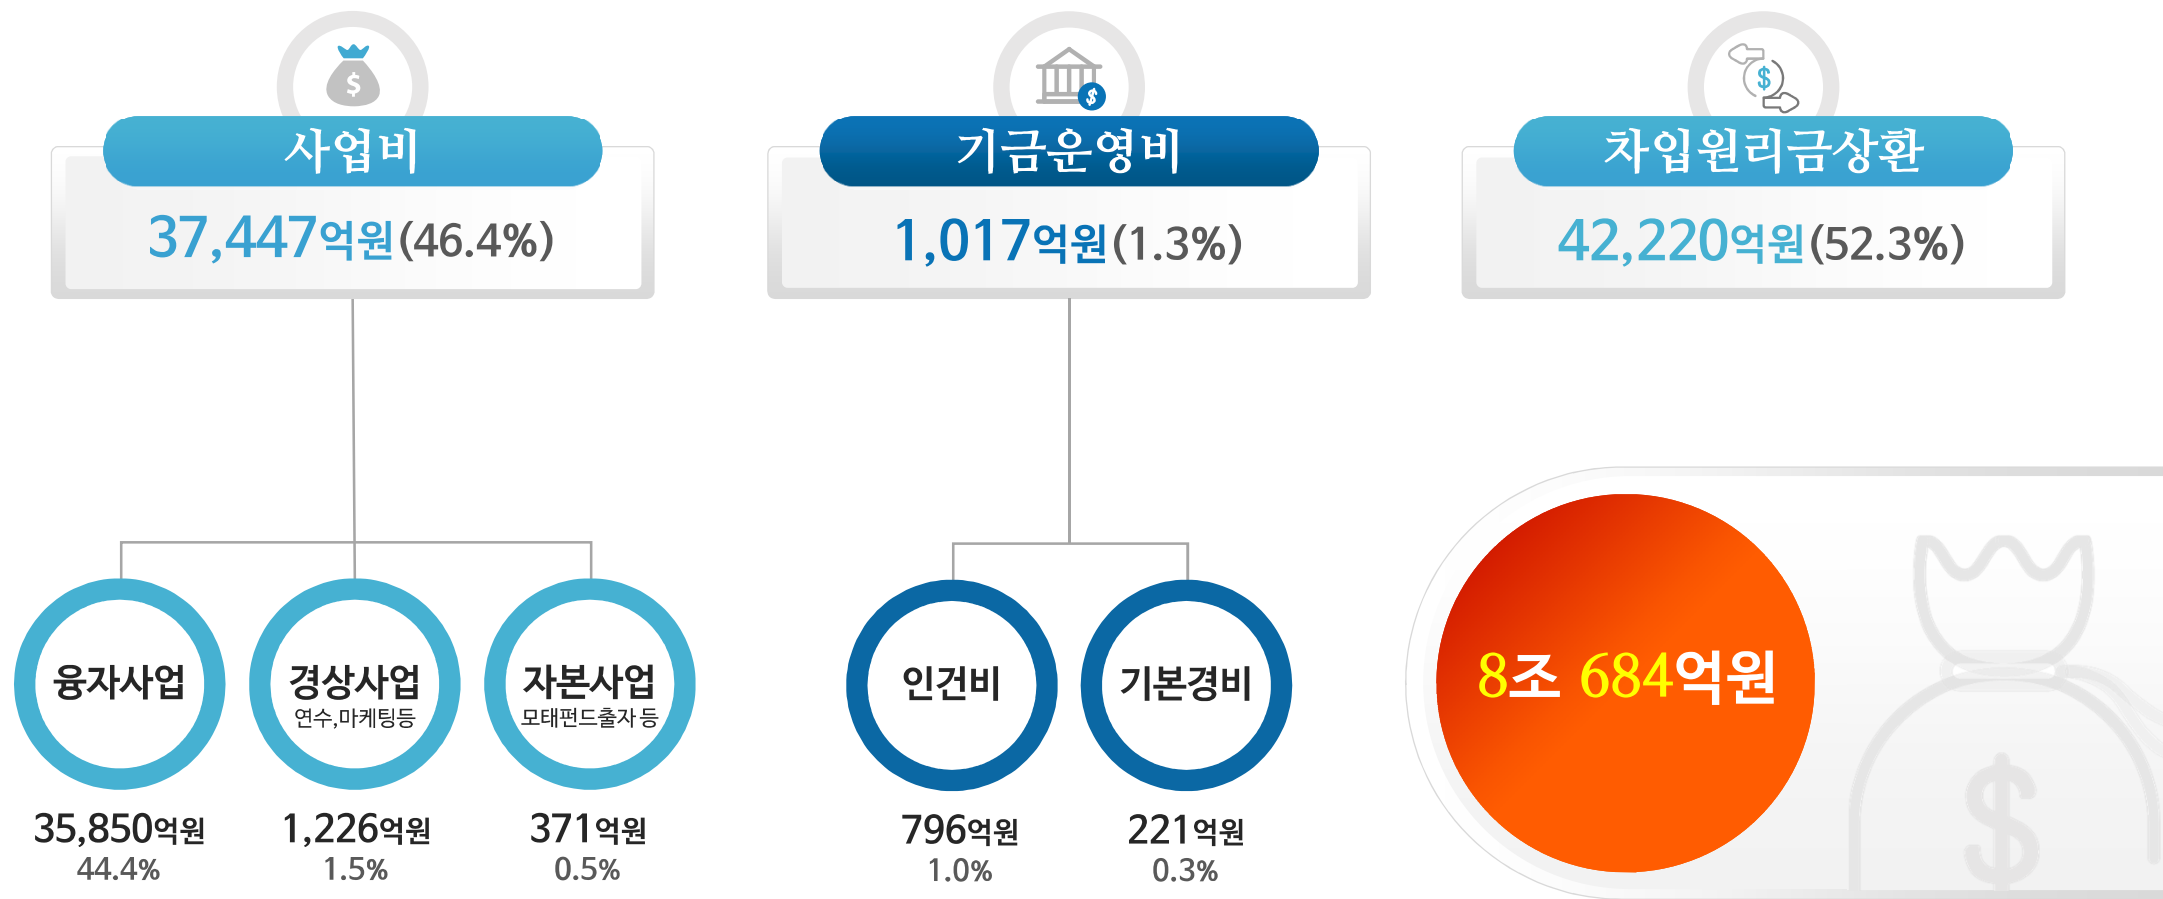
사업비
37,447억원(46.4%)

기금운영비
1,017억원(1.3%)

차입원리금상환
42,220억원(52.3%)

융자사업
35,850억원
44.4%

경상사업
연수,마케팅등
1,226억원
1.5%

자본사업
모태펀드출자 등
371억원
0.5%

인건비
796억원
1.0%

기본경비
221억원
0.3%

8조 684억원